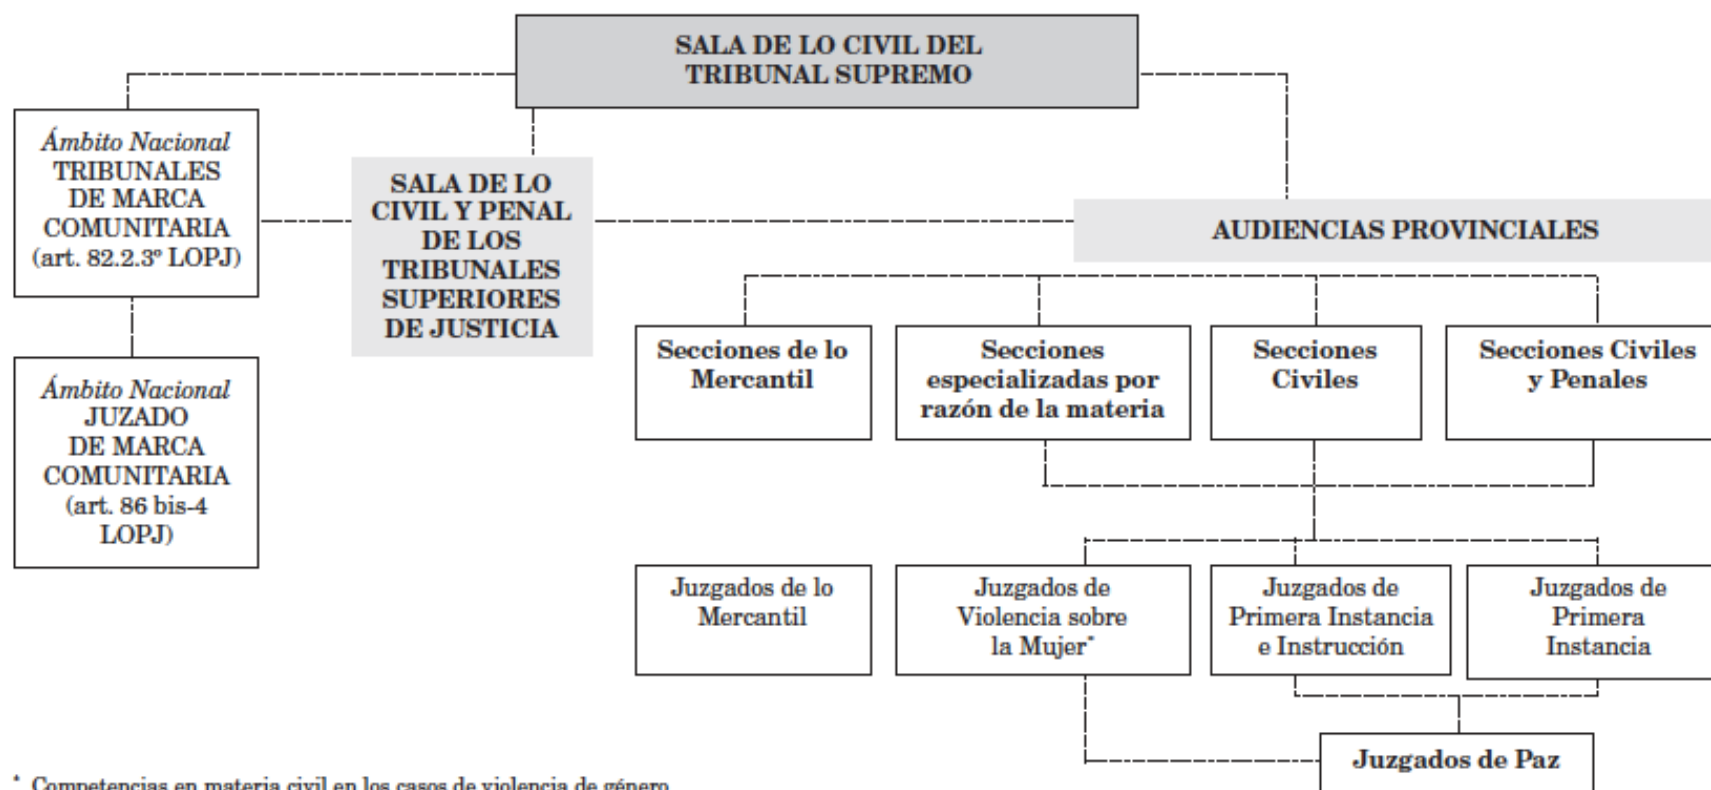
SALA DE LO CIVIL DEL TRIBUNAL SUPREMO

*Ámbito Nacional*
TRIBUNALES DE MARCA COMUNITARIA (art. 82.2.3º LOPJ)

SALA DE LO CIVIL Y PENAL DE LOS TRIBUNALES SUPERIORES DE JUSTICIA

AUDIENCIAS PROVINCIALES

*Ámbito Nacional*
JUZADO DE MARCA COMUNITARIA (art. 86 bis-4 LOPJ)

Secciones de lo Mercantil

Secciones especializadas por razón de la materia

Secciones Civiles

Secciones Civiles y Penales

Juzgados de lo Mercantil

Juzgados de Violencia sobre la Mujer*

Juzgados de Primera Instancia e Instrucción

Juzgados de Primera Instancia

Juzgados de Paz

* Competencias en materia civil en los casos de violencia de género